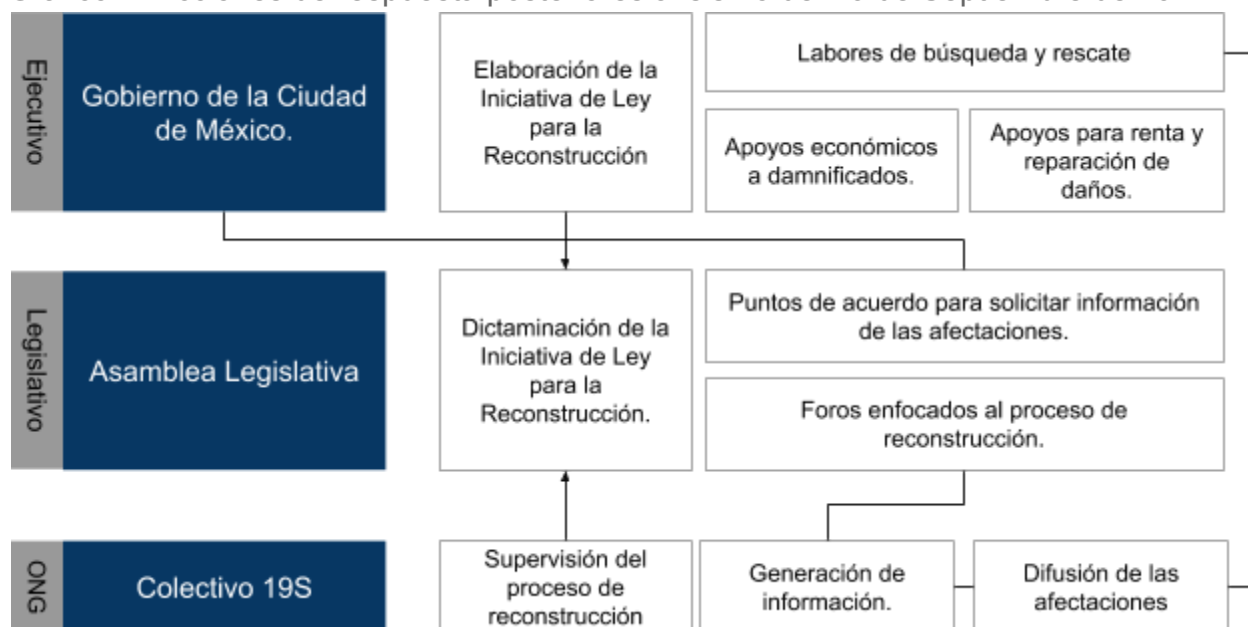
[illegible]

Ejecutivo

Gobierno de la Ciudad de México.

Elaboración de la Iniciativa de Ley para la Reconstrucción

Labores de búsqueda y rescate

Apoyos económicos a damnificados.

Apoyos para renta y reparación de daños.

Legislativo

Asamblea Legislativa

Dictaminación de la Iniciativa de Ley para la Reconstrucción.

Puntos de acuerdo para solicitar información de las afectaciones.

Foros enfocados al proceso de reconstrucción.

ONG

Colectivo 19S

Supervisión del proceso de reconstrucción

Generación de información.

Difusión de las afectaciones